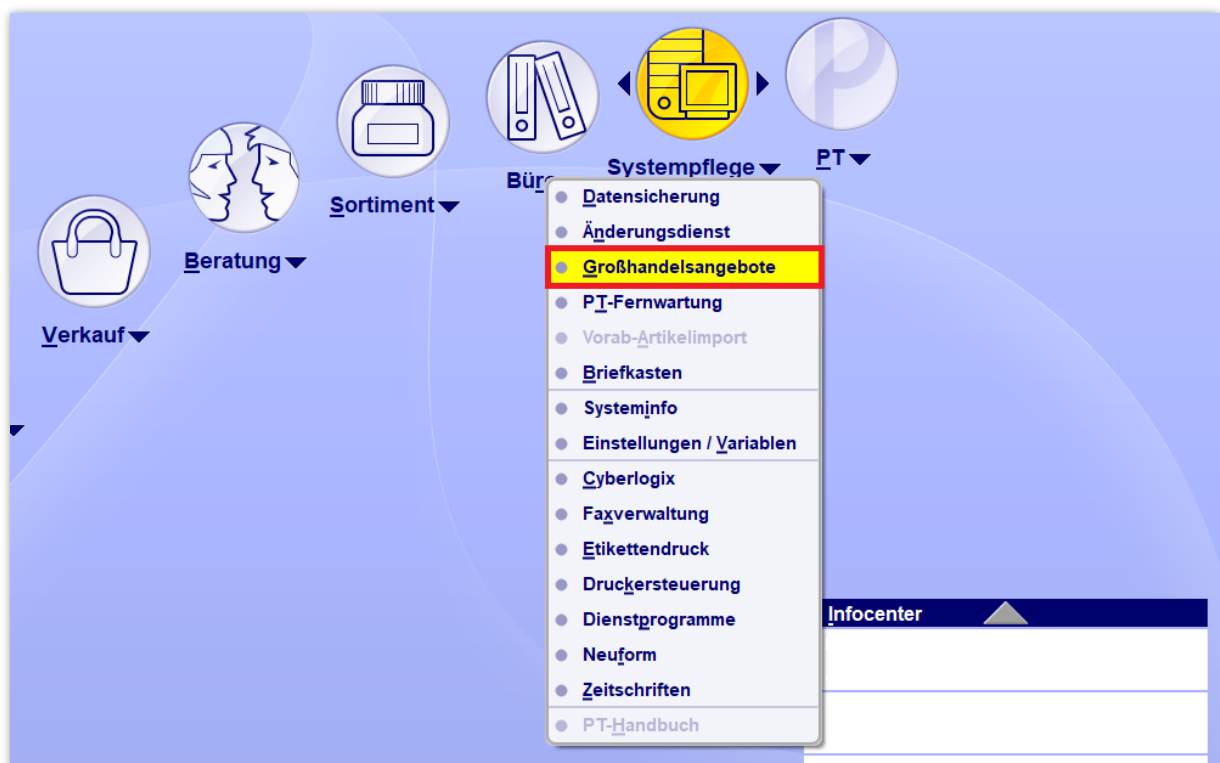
Verkauf
Beratung
Sortiment
Büro
Systempflege
PT

Datensicherung
Änderungsdienst
Großhandelsangebote
PT-Fernwartung
Vorab-Artikelimport
Briefkasten
Systeminfo
Einstellungen / Variablen
Cyberlogix
Faxverwaltung
Etikettendruck
Druckersteuerung
Dienstprogramme
Neuform
Zeitschriften
PT-Handbuch

Infocenter